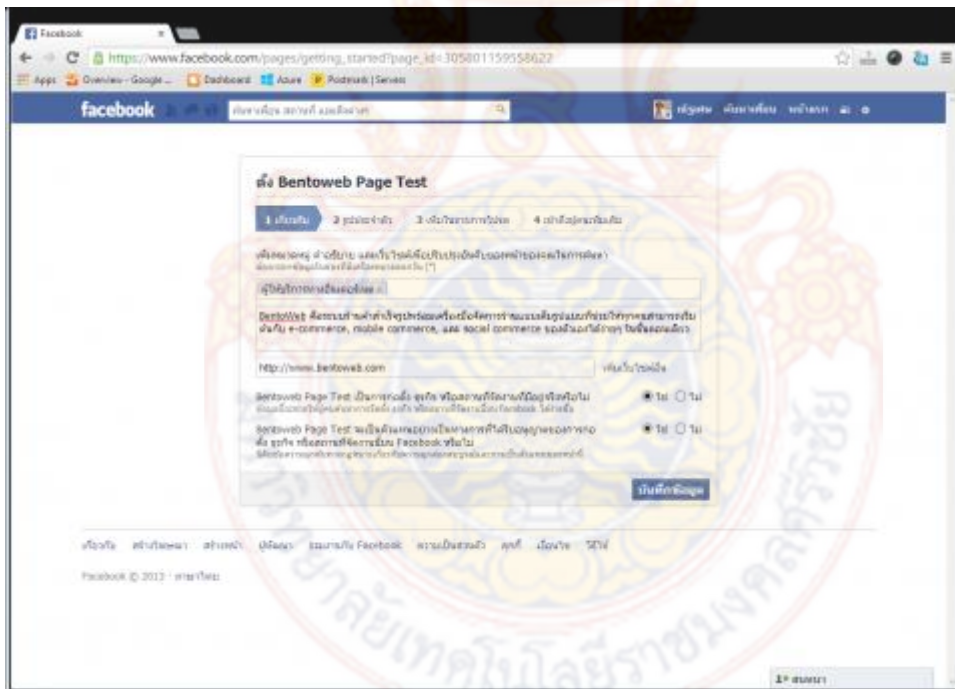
Facebook

https://www.facebook.com/pages/getting_started?page_id=305801159558622

Apps Overview - Google ... Dashboard Azure Postmark | Servers

facebook

ตั้ง Bentoweb Page Test

1 เกี่ยวกับ 2 รูปประจำตัว 3 เพิ่มในรายการโปรด 4 เข้าถึงผู้คนเพิ่มเติม

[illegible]

BentoWeb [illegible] e-commerce, mobile commerce, และ social commerce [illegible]

http://www.bentoweb.com

Bentoweb Page Test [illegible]

ใช่ ไม่

Bentoweb Page Test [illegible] Facebook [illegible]

ใช่ ไม่

บันทึกข้อมูล

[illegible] Facebook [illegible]

Facebook © 2013 · ภาษาไทย

สนทนา